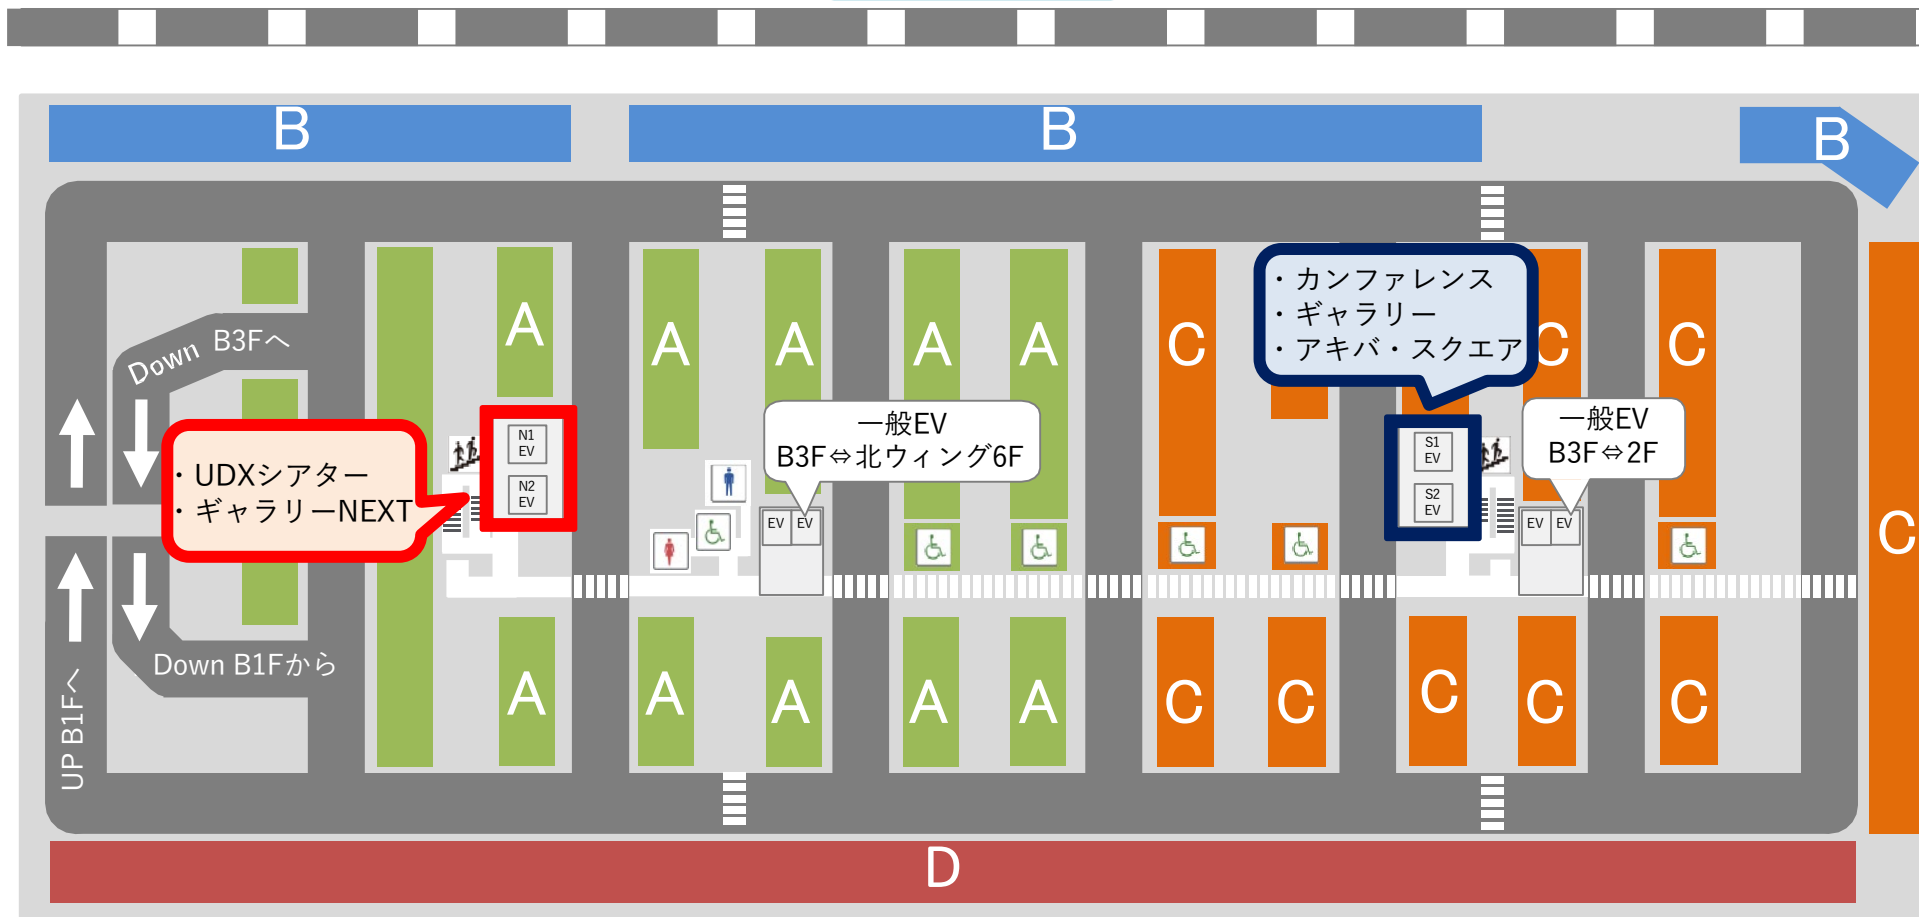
B B B

Down B3Fへ

A A A A A

・UDXシアター
・ギャラリーNEXT

N1 EV
N2 EV

一般EV
B3F⇔北ウィング6F

EV EV

・カンファレンス
・ギャラリー
・アキバ・スクエア

C C C C

S1 EV
S2 EV

一般EV
B3F⇔2F

EV EV

C

Down B1Fから

UP B1Fへ

A A A A A A

C C C C C

D